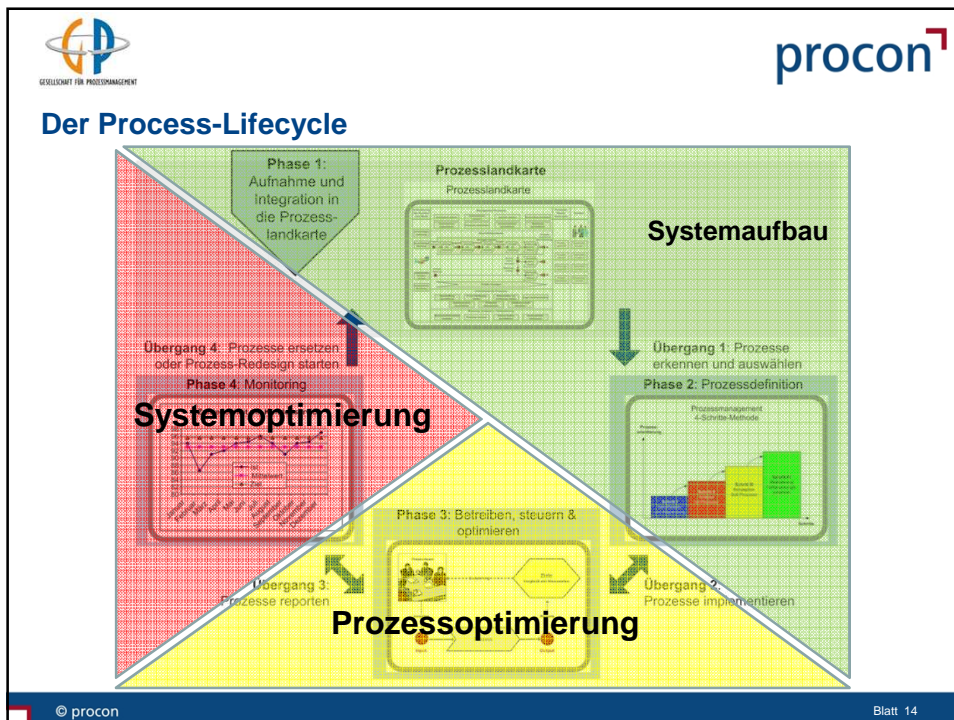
GESELLSCHAFT FÜR PROZESSMANAGEMENT

procon

Der Process-Lifecycle

Phase 1: Aufnahme und Integration in die Prozesslandkarte

Prozesslandkarte

Prozesslandkarte

Systemaufbau

Übergang 4: Prozesse ersetzen oder Prozess-Redesign starten

Phase 4: Monitoring

Systemoptimierung

Übergang 1: Prozesse erkennen und auswählen

Phase 2: Prozessdefinition

Prozessmanagement 4-Schritte-Methode

Phase 3: Betreiben, steuern & optimieren

Übergang 3: Prozesse reporten

Übergang 2: Prozesse implementieren

Prozessoptimierung

© procon

Blatt 14